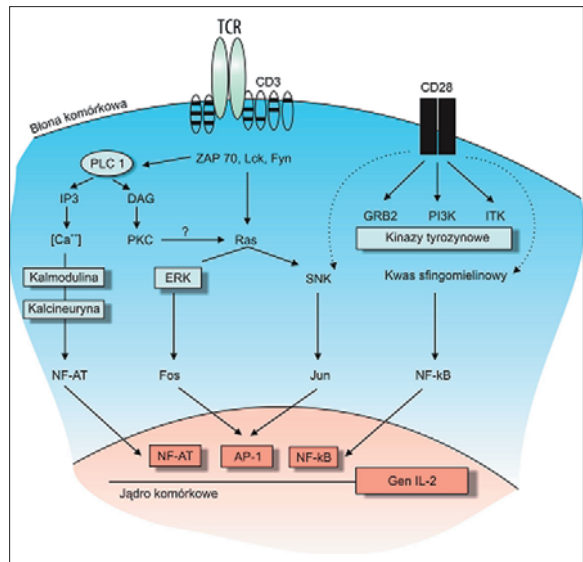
TCR
CD3
CD28
Błona komórkowa
PLC 1
ZAP 70, Lck, Fyn
IP3
DAG
$[Ca^{++}]$
PKC
?
Ras
GRB2
PI3K
ITK
Kinazy tyrozynowe
Kalmodulina
ERK
SNK
Kwas sfingomielinowy
Kalcineuryna
NF-AT
Fos
Jun
NF-kB
NF-AT
AP-1
NF-kB
Gen IL-2
Jądro komórkowe